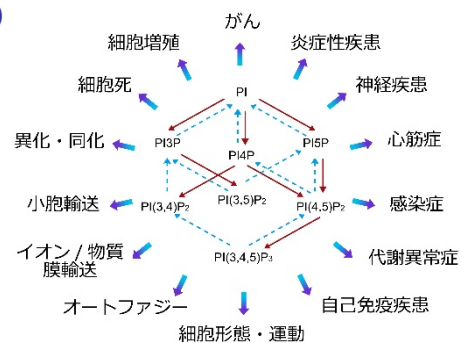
がん
細胞増殖
炎症性疾患
細胞死
神経疾患
PI
異化・同化
PI3P
PI5P
心筋症
PI4P
小胞輸送
$PI(3,4)P_2$
$PI(3,5)P_2$
$PI(4,5)P_2$
感染症
イオン / 物質膜輸送
$PI(3,4,5)P_3$
代謝異常症
オートファジー
自己免疫疾患
細胞形態・運動